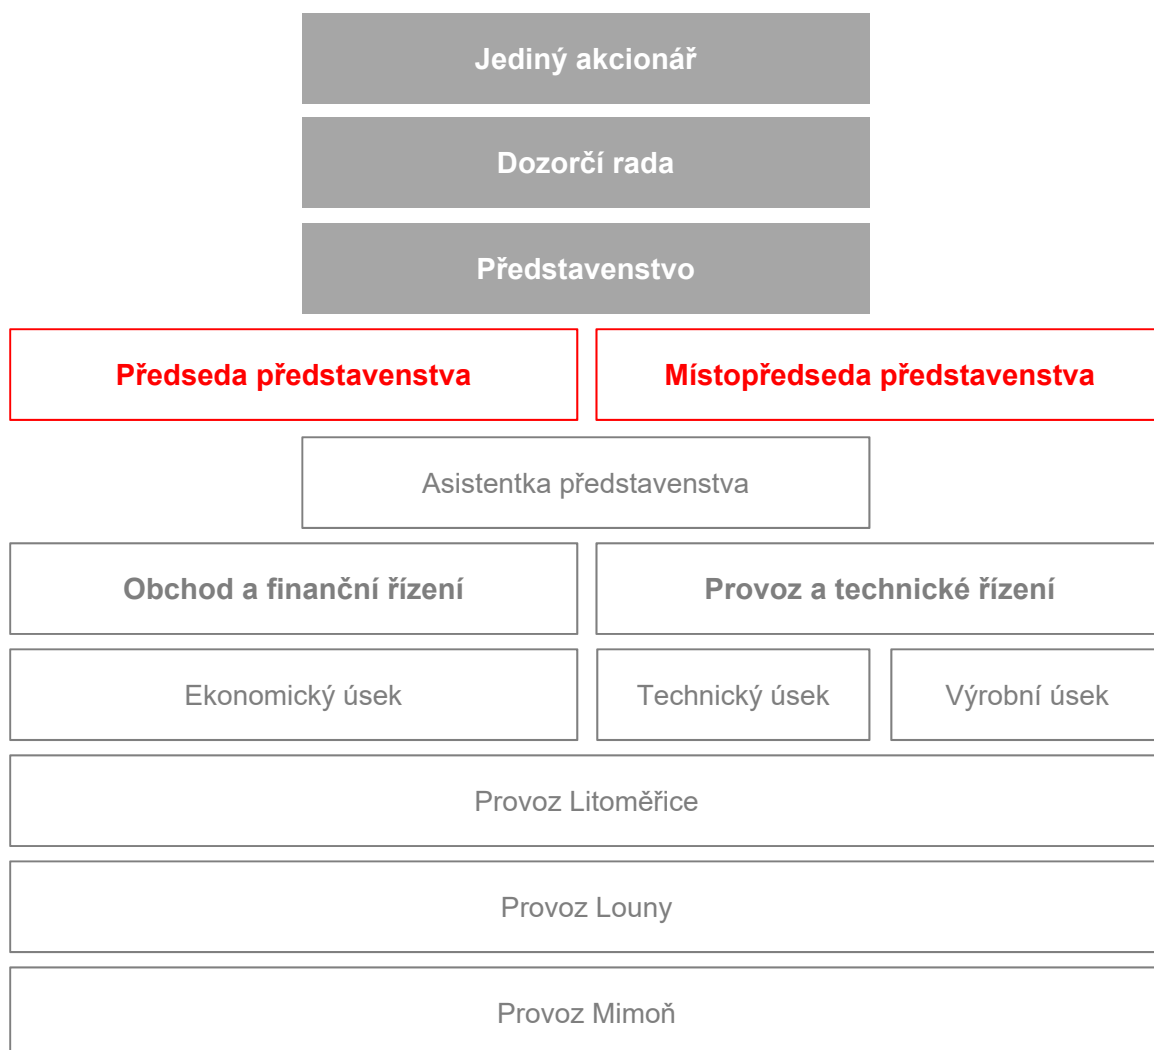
Jediný akcionář

Dozorčí rada

Představenstvo

Předseda představenstva

Místopředseda představenstva

Asistentka představenstva

Obchod a finanční řízení

Provoz a technické řízení

Ekonomický úsek

Technický úsek

Výrobní úsek

Provoz Litoměřice

Provoz Louny

Provoz Mimoň